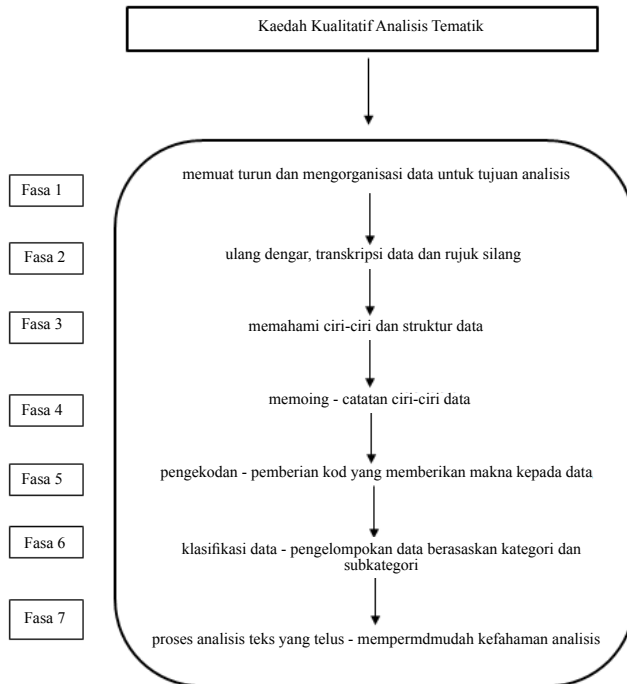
Kaedah Kualitatif Analisis Tematik

Fasa 1

memuat turun dan mengorganisasi data untuk tujuan analisis

Fasa 2

ulang dengar, transkripsi data dan rujuk silang

Fasa 3

memahami ciri-ciri dan struktur data

Fasa 4

memoing - catatan ciri-ciri data

Fasa 5

pengekodan - pemberian kod yang memberikan makna kepada data

Fasa 6

klasifikasi data - pengelompokan data berasaskan kategori dan subkategori

Fasa 7

proses analisis teks yang telus - mempermdmudah kefahaman analisis